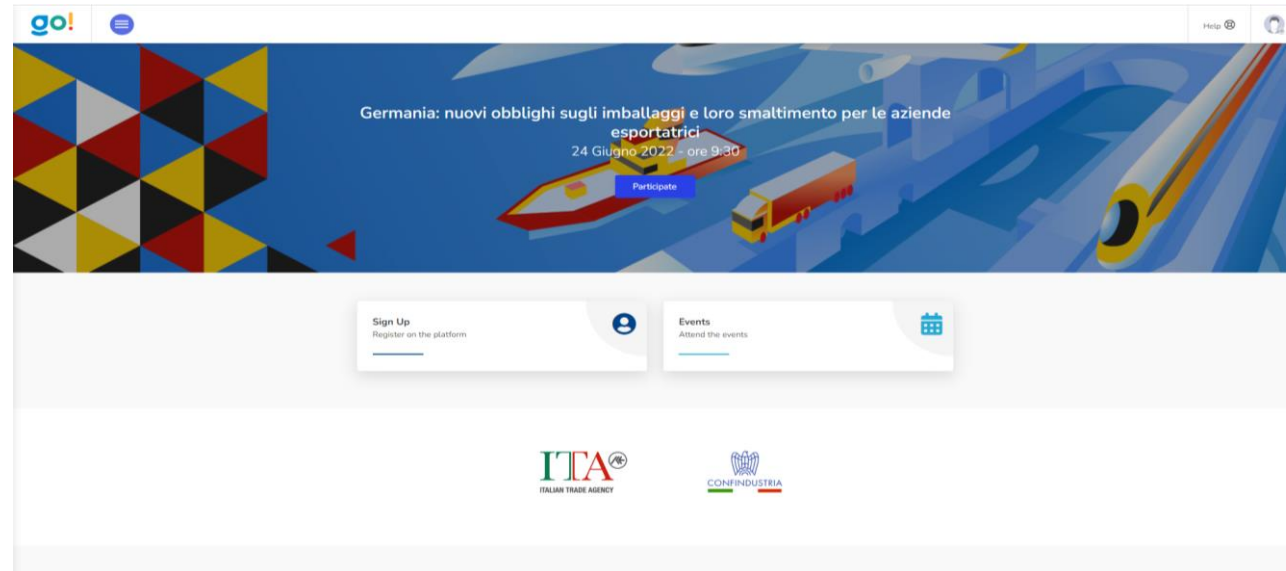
go!

Help

Germania: nuovi obblighi sugli imballaggi e loro smaltimento per le aziende esportatrici
24 Giugno 2022 - ore 9:30

Participate

Sign Up
Register on the platform

Events
Attend the events

ITA
ITALIAN TRADE AGENCY

CONFINDUSTRIA